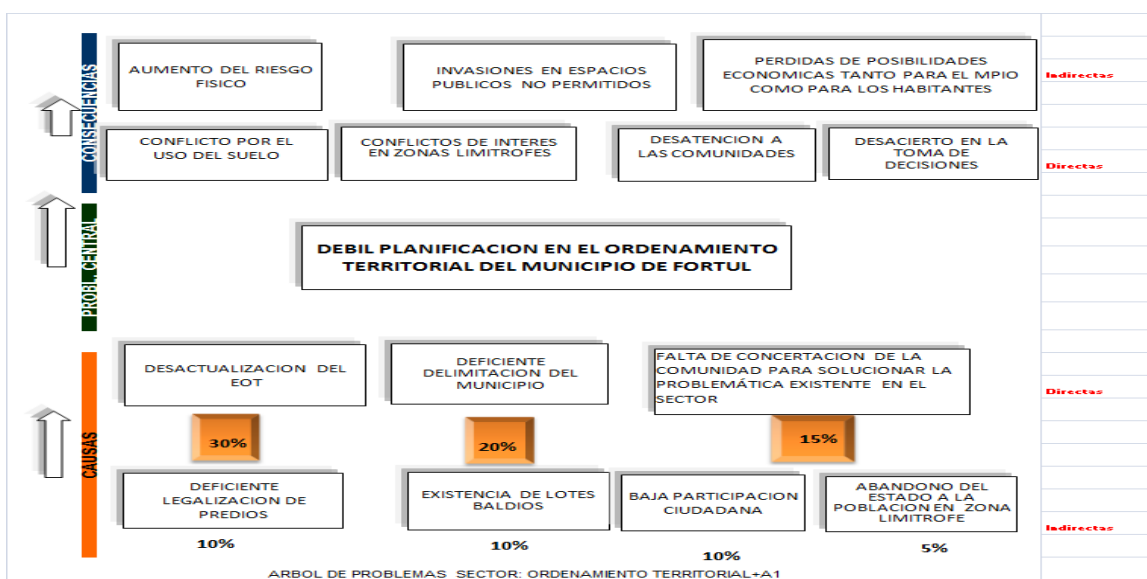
CONSECUENCIAS

AUMENTO DEL RIESGO FISICO

INVASIONES EN ESPACIOS PUBLICOS NO PERMITIDOS

PERDIDAS DE POSIBILIDADES ECONOMICAS TANTO PARA EL MPIO COMO PARA LOS HABITANTES

Indirectas

CONFLICTO POR EL USO DEL SUELO

CONFLICTOS DE INTERES EN ZONAS LIMITROFES

DESATENCION A LAS COMUNIDADES

DESACIERTO EN LA TOMA DE DECISIONES

Directas

PROBL CENTRAL

DEBIL PLANIFICACION EN EL ORDENAMIENTO TERRITORIAL DEL MUNICIPIO DE FORTUL

CAUSAS

DESACTUALIZACION DEL EOT

DEFICIENTE DELIMITACION DEL MUNICIPIO

FALTA DE CONCERTACION DE LA COMUNIDAD PARA SOLUCIONAR LA PROBLEMÁTICA EXISTENTE EN EL SECTOR

Directas

30%

20%

15%

DEFICIENTE LEGALIZACION DE PREDIOS

EXISTENCIA DE LOTES BALDIOS

BAJA PARTICIPACION CIUDADANA

ABANDONO DEL ESTADO A LA POBLACION EN ZONA LIMITROFE

Indirectas

10%

10%

10%

5%

ARBOL DE PROBLEMAS SECTOR: ORDENAMIENTO TERRITORIAL+A1